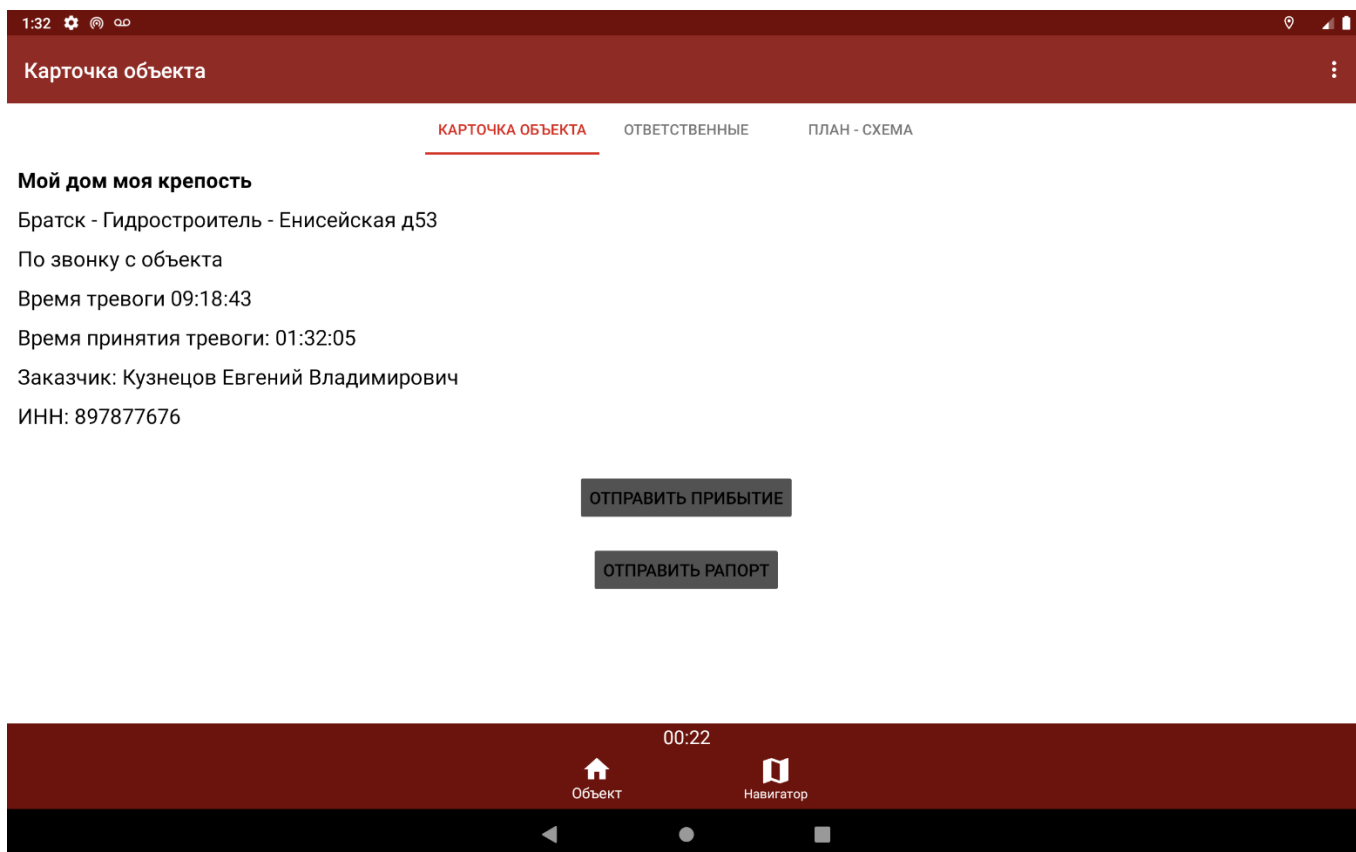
1:32

Карточка объекта

КАРТОЧКА ОБЪЕКТА ОТВЕТСТВЕННЫЕ ПЛАН - СХЕМА

**Мой дом моя крепость**

Братск - Гидростроитель - Енисейская д53

По звонку с объекта

Время тревоги 09:18:43

Время принятия тревоги: 01:32:05

Заказчик: Кузнецов Евгений Владимирович

ИНН: 897877676

ОТПРАВИТЬ ПРИБЫТИЕ

ОТПРАВИТЬ РАПОРТ

00:22

Объект Навигатор